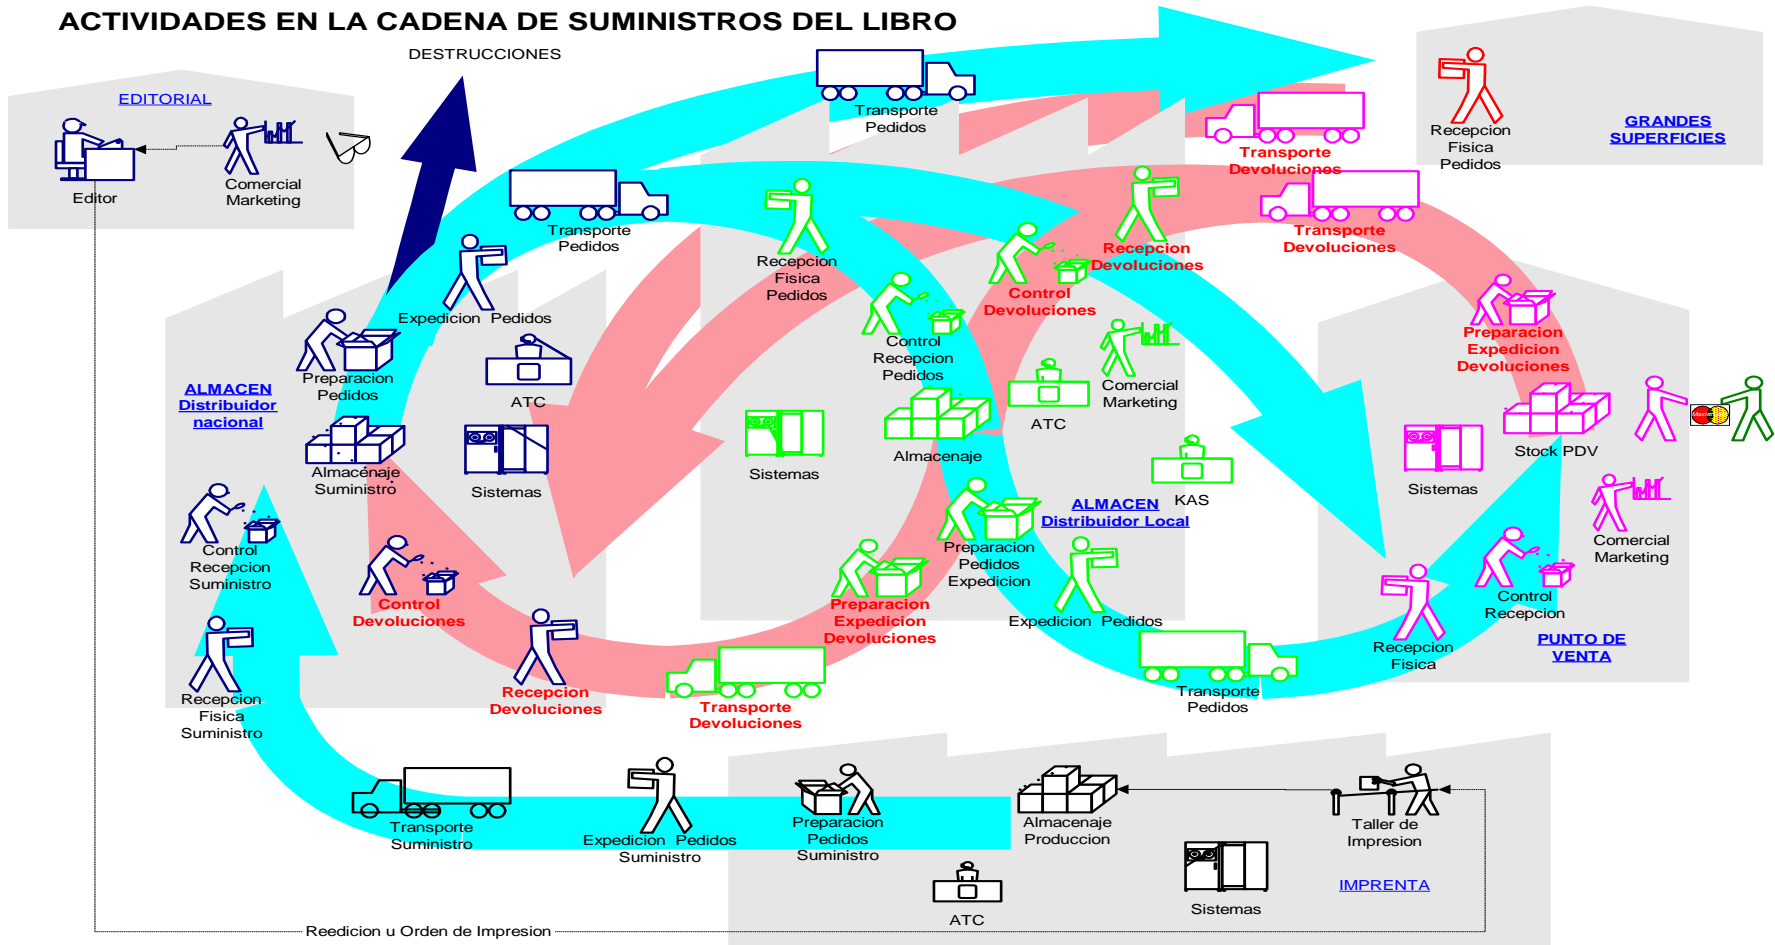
ACTIVIDADES EN LA CADENA DE SUMINISTROS DEL LIBRO

DESTRUCCIONES

EDITORIAL

Editor

Comercial Marketing

Transporte Pedidos

Transporte Devoluciones

Recepcion Fisica Pedidos

GRANDES SUPERFICIES

Transporte Pedidos

Transporte Devoluciones

Recepcion Fisica Pedidos

Recepcion Devoluciones

Control Devoluciones

Expedicion Pedidos

Control Recepcion Pedidos

Preparacion Expedicion Devoluciones

Preparacion Pedidos

ATC

Comercial Marketing

ALMACEN Distribuidor nacional

Almacenaje Suministro

Sistemas

Almacenaje

ATC

Sistemas

Stock PDV

Sistemas

Control Recepcion Suministro

Control Devoluciones

ALMACEN Distribuidor Local

KAS

Preparacion Pedidos Expedicion

Comercial Marketing

Preparacion Expedicion Devoluciones

Control Recepcion

Expedicion Pedidos

PUNTO DE VENTA

Recepcion Fisica Suministro

Recepcion Devoluciones

Transporte Devoluciones

Transporte Pedidos

Recepcion Fisica

Transporte Suministro

Expedicion Pedidos Suministro

Preparacion Pedidos Suministro

Almacenaje Produccion

Taller de Impresion

ATC

Sistemas

IMPRENTA

Reedicion u Orden de Impresion